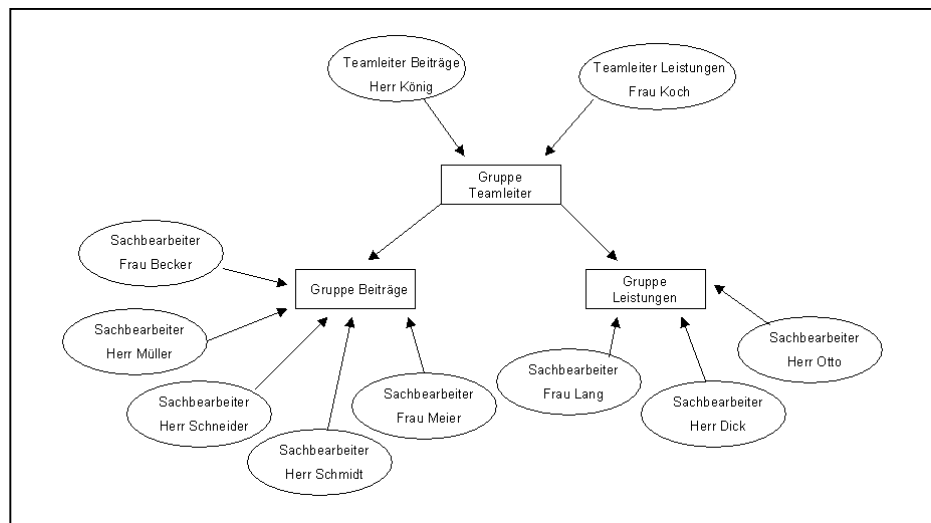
Teamleiter Beiträge
Herr König

Teamleiter Leistungen
Frau Koch

Gruppe
Teamleiter

Sachbearbeiter
Frau Becker

Gruppe Beiträge

Gruppe
Leistungen

Sachbearbeiter
Herr Otto

Sachbearbeiter
Herr Müller

Sachbearbeiter
Frau Lang

Sachbearbeiter
Herr Schneider

Sachbearbeiter
Frau Meier

Sachbearbeiter
Herr Dick

Sachbearbeiter
Herr Schmidt